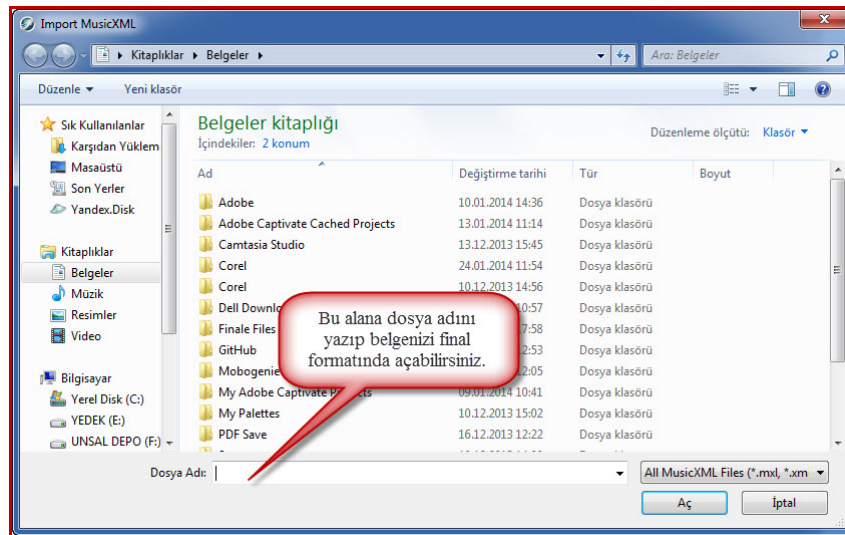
Import MusicXML

Kitaplıklar ▸ Belgeler ▸

Ara: Belgeler

Düzenle ▾  Yeni klasör

Sık Kullanılanlar
Karşıdan Yüklem
Masaüstü
Son Yerler
Yandex.Disk

Kitaplıklar
Belgeler
Müzik
Resimler
Video

Bilgisayar
Yerel Disk (C:)
YEDEK (E:)
UNSAL DEPO (F:)

Belgeler kitaplığı
İçindekiler: 2 konum

Düzenleme ölçütü: Klasör ▾

| Ad | Değiştirme tarihi | Tür | Boyut |
|---|---|---|---|
| Adobe | 10.01.2014 14:36 | Dosya klasörü | |
| Adobe Captivate Cached Projects | 13.01.2014 11:14 | Dosya klasörü | |
| Camtasia Studio | 13.12.2013 15:45 | Dosya klasörü | |
| Corel | 24.01.2014 11:54 | Dosya klasörü | |
| Corel | 10.12.2013 14:56 | Dosya klasörü | |
| Dell Downlo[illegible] | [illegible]10:57 | Dosya klasörü | |
| Finale Files | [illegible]7:58 | Dosya klasörü | |
| GitHub | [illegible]2:53 | Dosya klasörü | |
| Mobogenie | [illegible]2:05 | Dosya klasörü | |
| My Adobe Captivate Projects | 09.01.2014 10:41 | Dosya klasörü | |
| My Palettes | 10.12.2013 15:02 | Dosya klasörü | |
| PDF Save | 16.12.2013 12:22 | Dosya klasörü | |

Bu alana dosya adını yazıp belgenizi final formatında açabilirsiniz.

Dosya Adı:

All MusicXML Files (*.mxl, *.xm

Aç

İptal